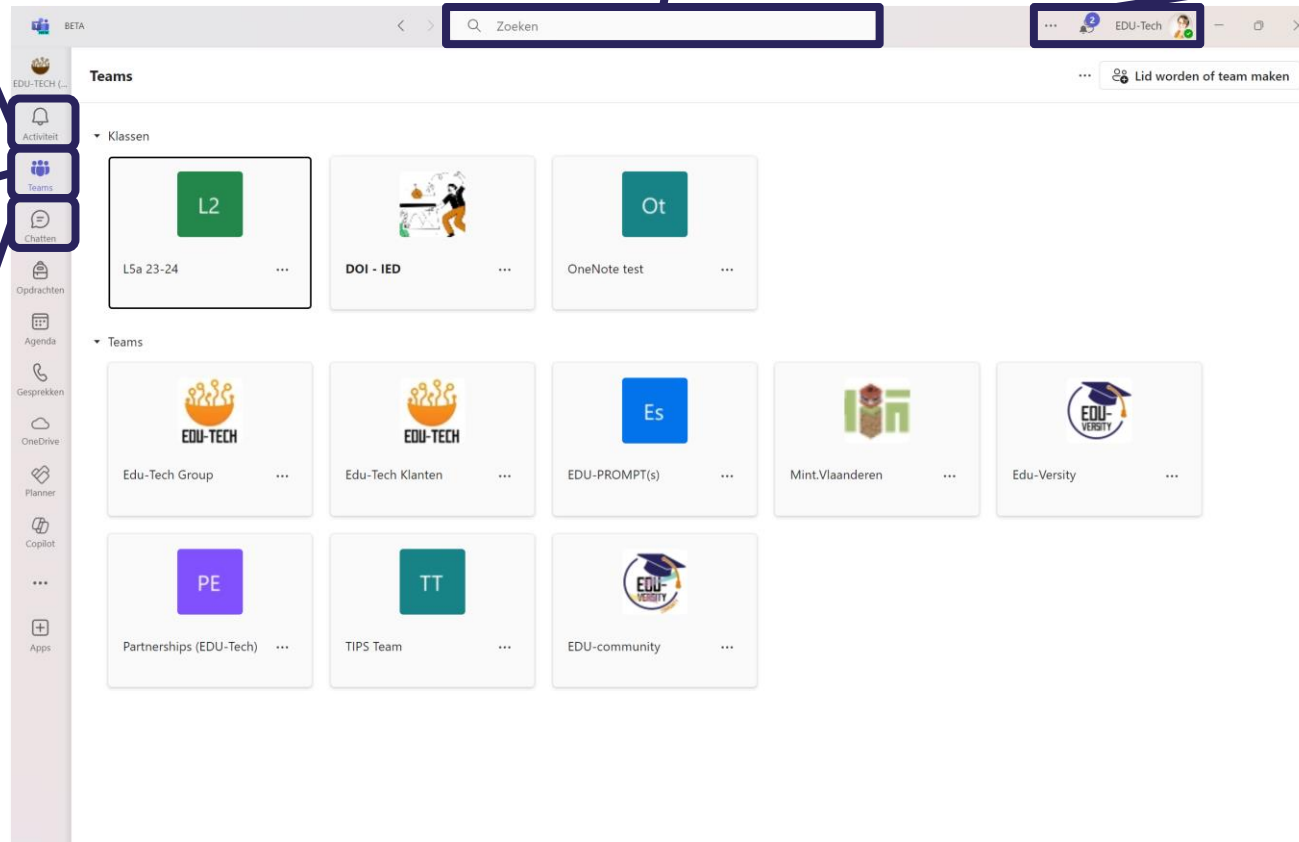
BETA

Zoeken

···

2

EDU-Tech

EDU-TECH (...

Activiteit

Teams

Chatten

Opdrachten

Agenda

Gesprekken

OneDrive

Planner

Copilot

···

Apps

Teams

···

Lid worden of team maken

Klassen

L2

L5a 23-24 ···

DOI - IED ···

Ot

OneNote test ···

Teams

EDU-TECH

Edu-Tech Group ···

EDU-TECH

Edu-Tech Klanten ···

Es

EDU-PROMPT(s) ···

Mint.Vlaanderen ···

EDU-VERSITY

Edu-Versity ···

PE

Partnerships (EDU-Tech) ···

TT

TIPS Team ···

EDU-VERSITY

EDU-community ···